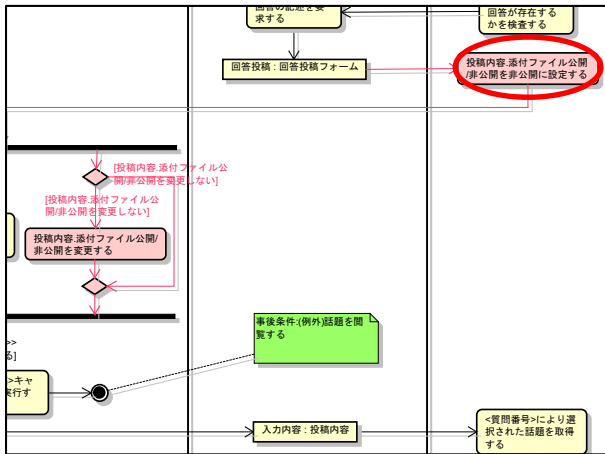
回答の記述を要求する

回答が存在するかを検査する

回答投稿 : 回答投稿フォーム

投稿内容.添付ファイル公開/非公開を非公開に設定する

[投稿内容.添付ファイル公開/非公開を変更しない]

[投稿内容.添付ファイル公開/非公開を変更しない]

投稿内容.添付ファイル公開/非公開を変更する

事後条件:(例外)話題を閲覧する

>>

る]

>キャ
実行す

入力内容 : 投稿内容

<質問番号>により選択された話題を取得する